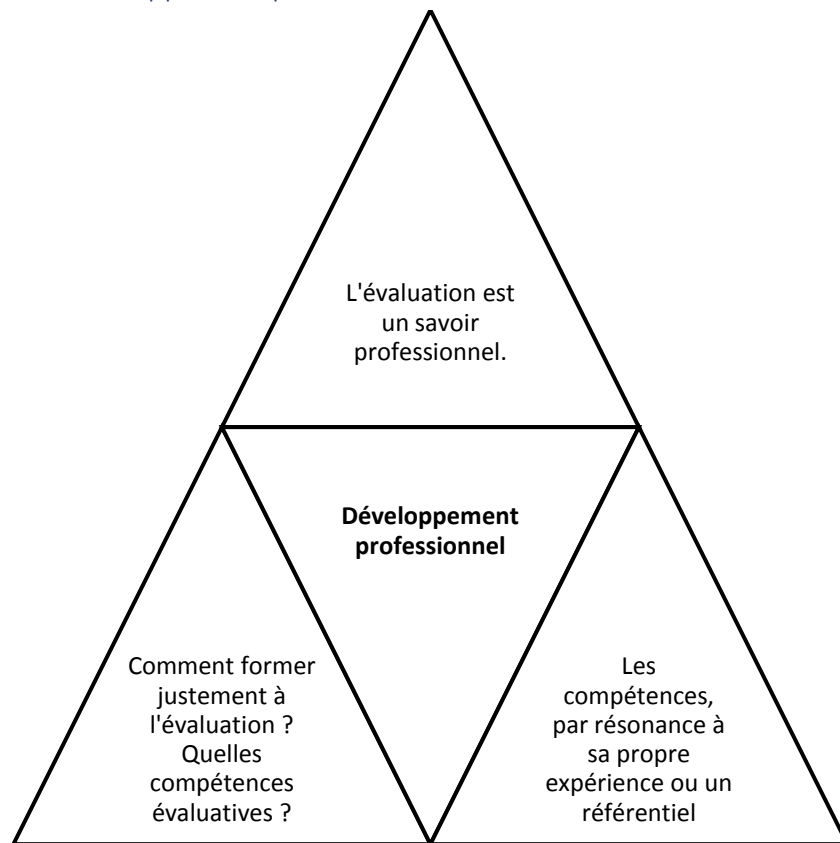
L'évaluation est un savoir professionnel.

**Développement professionnel**

Comment former justement à l'évaluation ? Quelles compétences évaluatives ?

Les compétences, par résonance à sa propre expérience ou un référentiel